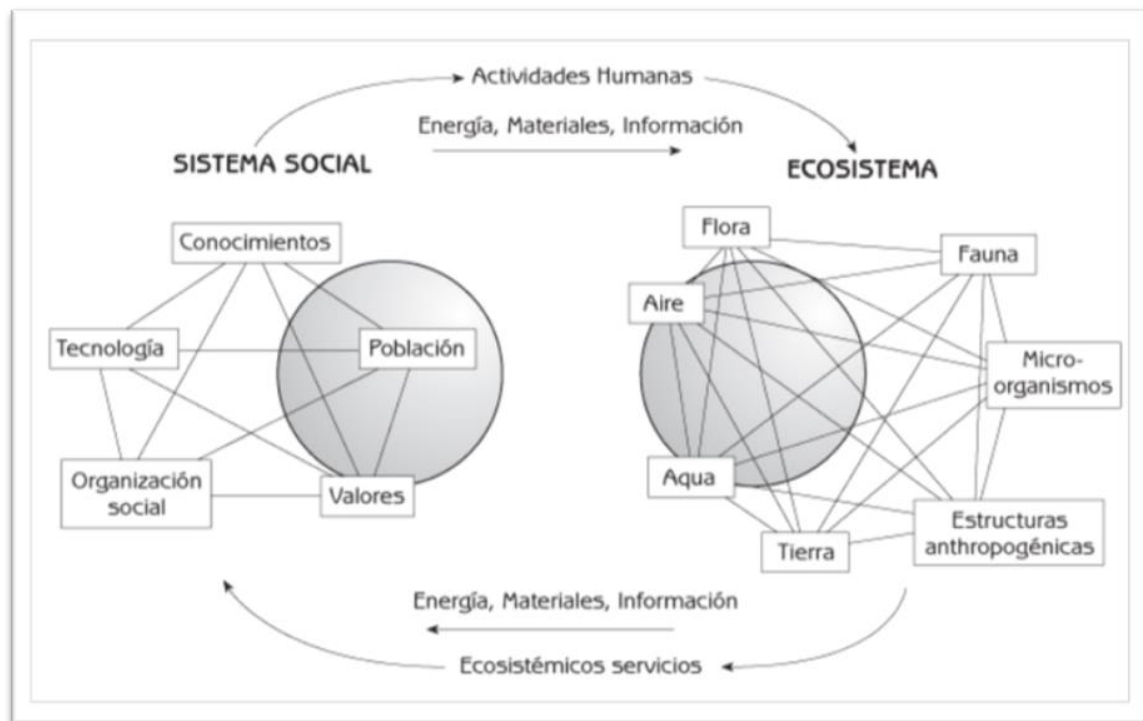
Actividades Humanas

Energía, Materiales, Información

SISTEMA SOCIAL

ECOSISTEMA

Conocimientos

Tecnología

Población

Organización social

Valores

Flora

Fauna

Aire

Micro-organismos

Aqua

Tierra

Estructuras anthropogénicas

Energía, Materiales, Información

Ecosistémicos servicios